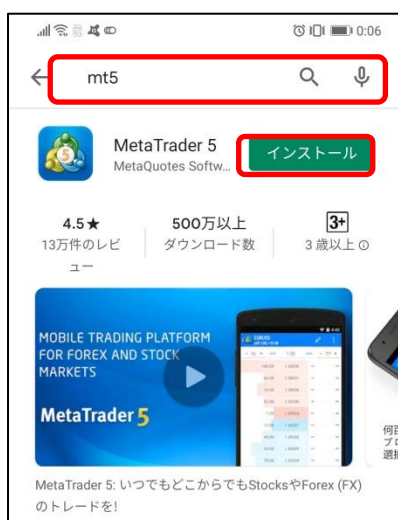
0:06

mt5

MetaTrader 5
MetaQuotes Softw...

インストール

4.5★
13万件のレビュー

500万以上
ダウンロード数

3+
3 歳以上

MOBILE TRADING PLATFORM FOR FOREX AND STOCK MARKETS

MetaTrader 5

何
プロ
選抜

MetaTrader 5: いつでもどこからでもStocksやForex (FX) のトレードを!